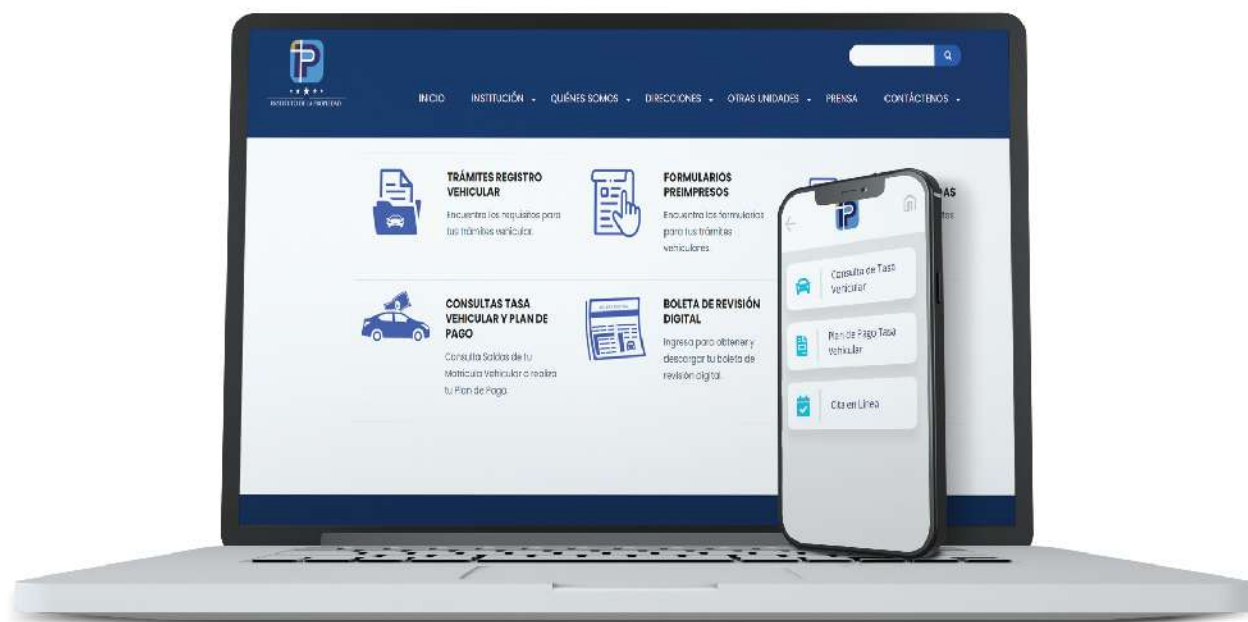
IP
INSTITUTO DE LA PROPIEDAD

INICIO INSTITUCIÓN QUIÉNES SOMOS DIRECCIONES OTRAS UNIDADES PRENSA CONTÁCTENOS

TRÁMITES REGISTRO VEHICULAR
Encuentra los requisitos para tus trámites vehicular.

FORMULARIOS PREIMPRESOS
Encuentra los formularios para tus trámites vehiculares.

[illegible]AS
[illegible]tos

CONSULTAS TASA VEHICULAR Y PLAN DE PAGO
Consulta Saldos de tu Matrícula Vehicular o realiza tu Plan de Pago.

BOLETA DE REVISIÓN DIGITAL
Ingresa para obtener y descargar tu boleta de revisión digital.

IP

Consulta de Tasa Vehicular

Plan de Pago Tasa Vehicular

Cita en Línea